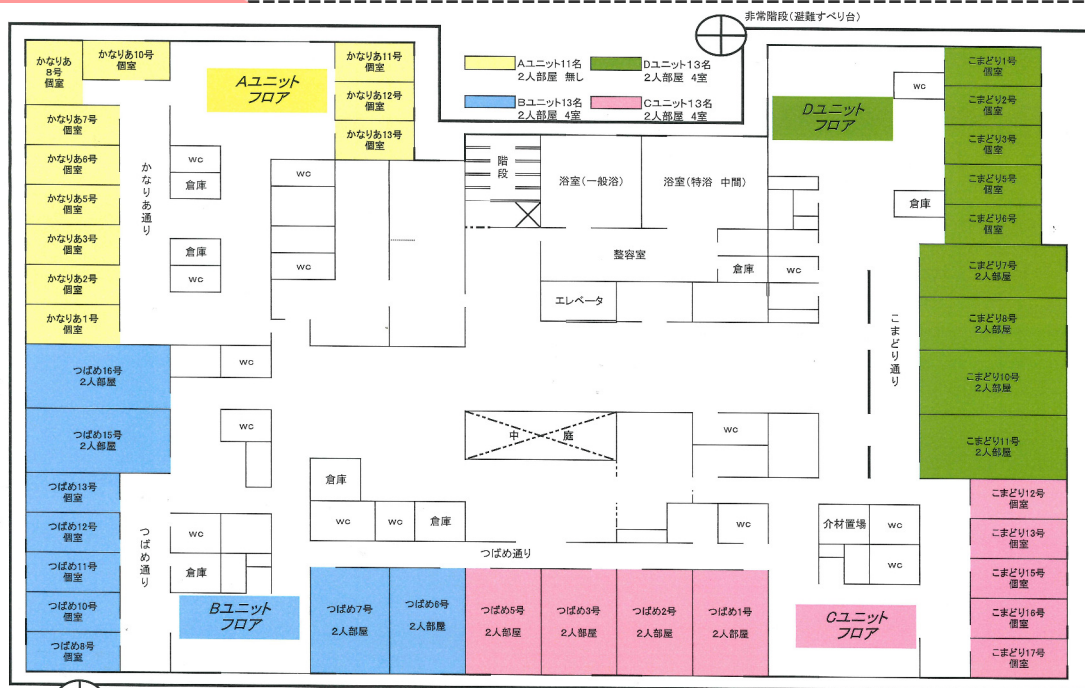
非常階段（避難すべり台）

Aユニット11名
2人部屋 無し

Dユニット13名
2人部屋 4室

Bユニット13名
2人部屋 4室

Cユニット13名
2人部屋 4室

Aユニット
フロア

かなりあ
8号
個室

かなりあ10号
個室

かなりあ11号
個室

かなりあ12号
個室

かなりあ13号
個室

かなりあ7号
個室

かなりあ6号
個室

かなりあ5号
個室

かなりあ3号
個室

かなりあ2号
個室

かなりあ1号
個室

かなりあ通り

wc
倉庫
倉庫
wc
wc
wc

階段

浴室（一般浴）

浴室（特浴 中間）

整容室

エレベータ

倉庫
wc

Dユニット
フロア

wc
倉庫

こまどり1号
個室

こまどり2号
個室

こまどり3号
個室

こまどり5号
個室

こまどり6号
個室

こまどり7号
2人部屋

こまどり8号
2人部屋

こまどり10号
2人部屋

こまどり11号
2人部屋

こまどり通り

wc

つばめ16号
2人部屋

つばめ15号
2人部屋

wc

中庭

wc

つばめ13号
個室

つばめ12号
個室

つばめ11号
個室

つばめ10号
個室

つばめ8号
個室

つばめ通り

wc
倉庫

倉庫
wc
wc
倉庫

wc

介材置場
wc
wc

つばめ通り

Bユニット
フロア

つばめ7号
2人部屋

つばめ6号
2人部屋

つばめ5号
2人部屋

つばめ3号
2人部屋

つばめ2号
2人部屋

つばめ1号
2人部屋

Cユニット
フロア

こまどり12号
個室

こまどり13号
個室

こまどり15号
個室

こまどり16号
個室

こまどり17号
個室